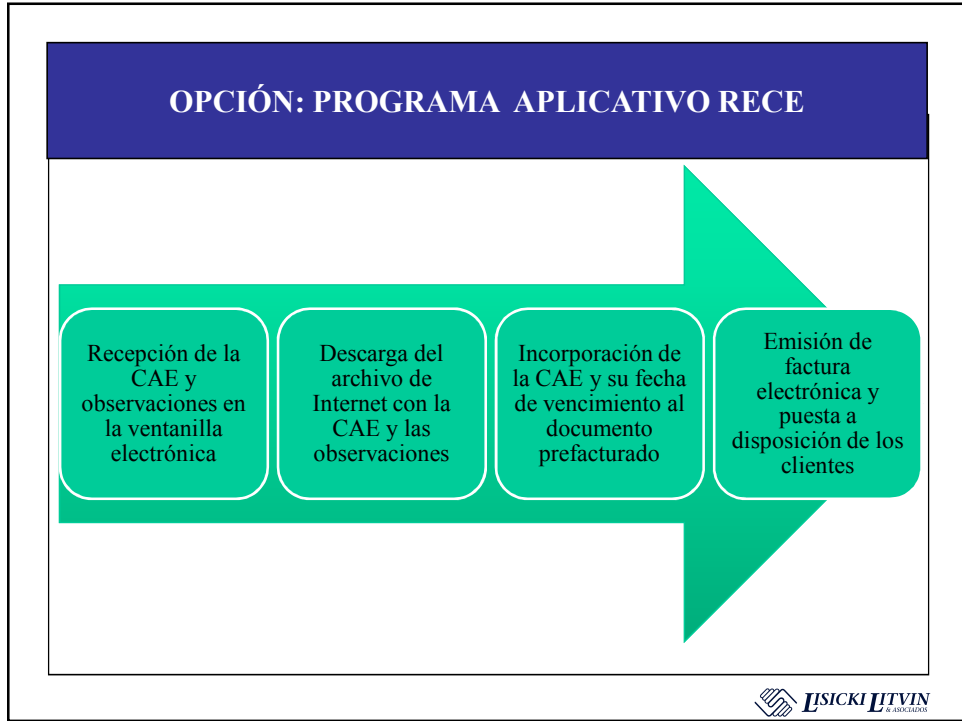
OPCIÓN: PROGRAMA APLICATIVO RECE

Recepción de la CAE y observaciones en la ventanilla electrónica

Descarga del archivo de Internet con la CAE y las observaciones

Incorporación de la CAE y su fecha de vencimiento al documento prefacturado

Emisión de factura electrónica y puesta a disposición de los clientes

LISICKI LITVIN & ASOCIADOS